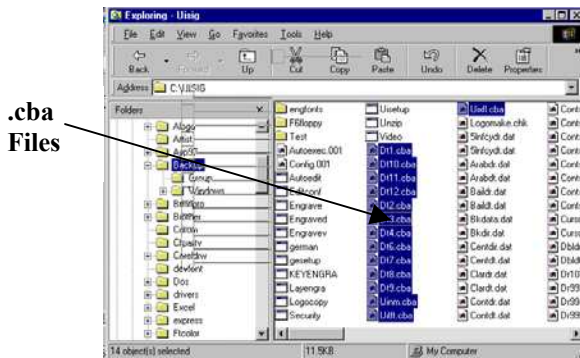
.cba Files

Exploring - Uisig

File Edit View Go Favorites Tools Help

Back Forward Up Cut Copy Paste Undo Delete Properties

Address C:\UISIG

Folders

Abgio
Adiet
Aio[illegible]
Backup
Group
Windows
Bestpro
Bisher
Canon
Clipsity
Coreldrw
devtext
Dos
drivers
Excel
express
Ftcolor

engfonts
FSfloppy
Test
Autoexec.001
Config.001
Autoedit
Editconf
Engrave
Engraved
Engravev
german
gesetup
KEYENGRA
Lajengra
Logocopy
Security

Uisetup
Unzip
Video
Dr11.cba
Dr10.cba
Dr11.cba
Dr12.cba
Dr2.cba
Dr3.cba
Dr4.cba
Dr6.cba
Dr7.cba
Dr8.cba
Dr9.cba
Uinm.cba
Uiff.cba

Uiiff.cba
Logomake.chk
Slnfcydt.dat
Slnfcydt.dat
Arabdr.dat
Arabdt.dat
Baildr.dat
Baildt.dat
Bkdata.dat
Bkdr.dat
Centdr.dat
Centdt.dat
Clardr.dat
Clardt.dat
Contdr.dat
Contdt.dat

Cont
Cont
Cont
Cont
Cont
Cont
Cont
Cont
Curs
Curs
Dbld
Dbld
Dr10
Dr99
Dr99
Dr99

14 object(s) selected 11.9KB My Computer